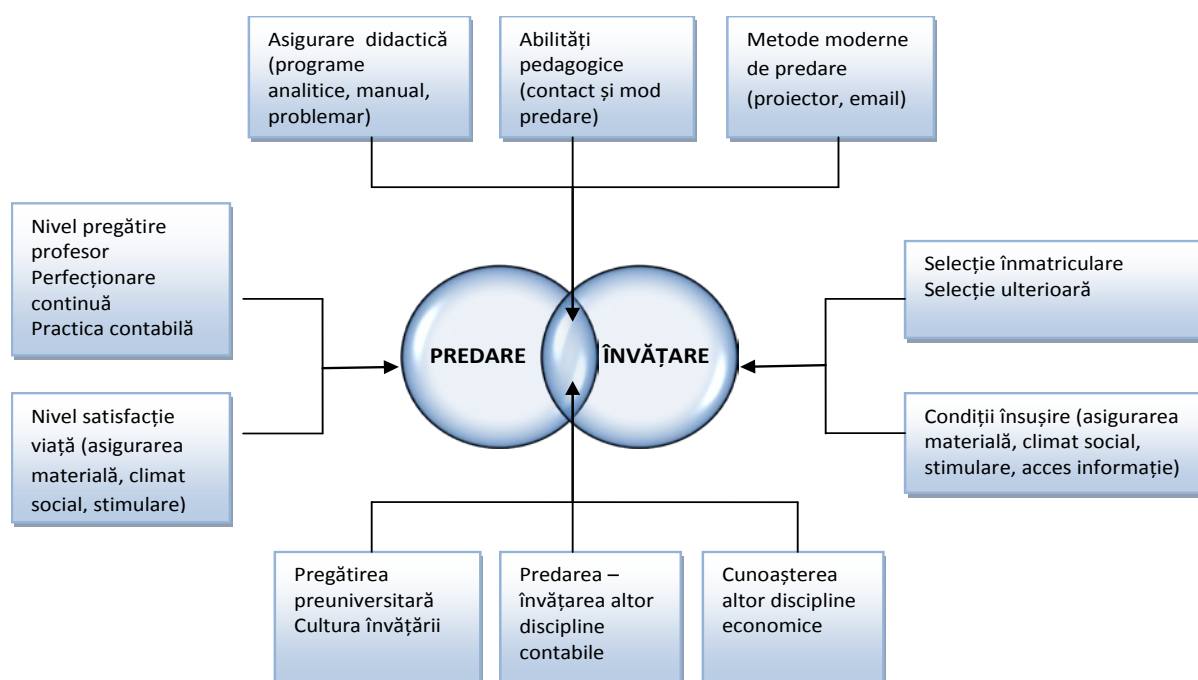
Asigurare didactică (programe analitice, manual, problemar)

Abilități pedagogice (contact și mod predare)

Metode moderne de predare (proiector, email)

Nivel pregătire profesor
Perfecționare continuă
Practica contabilă

Nivel satisfacție viață (asigurarea materială, climat social, stimulare)

PREDARE

ÎNVĂȚARE

Selecție înmatriculare
Selecție ulterioară

Condiții însușire (asigurarea materială, climat social, stimulare, acces informație)

Pregătirea preuniversitară
Cultura învățării

Predarea – învățarea altor discipline contabile

Cunoașterea altor discipline economice